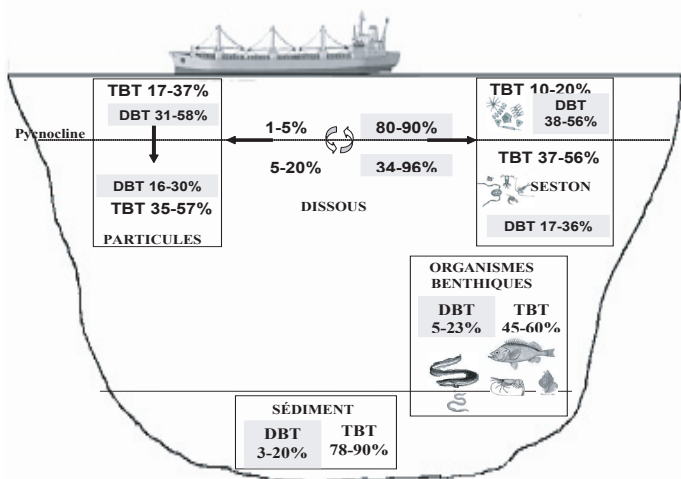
TBT 17-37%

DBT 31-58%

Pycnocline

DBT 16-30%

TBT 35-57%

PARTICULES

1-5%

5-20%

80-90%

34-96%

DISSOUS

TBT 10-20%

DBT 38-56%

TBT 37-56%

SESTON

DBT 17-36%

ORGANISMES BENTHIQUES

DBT 5-23%

TBT 45-60%

SÉDIMENT

DBT 3-20%

TBT 78-90%